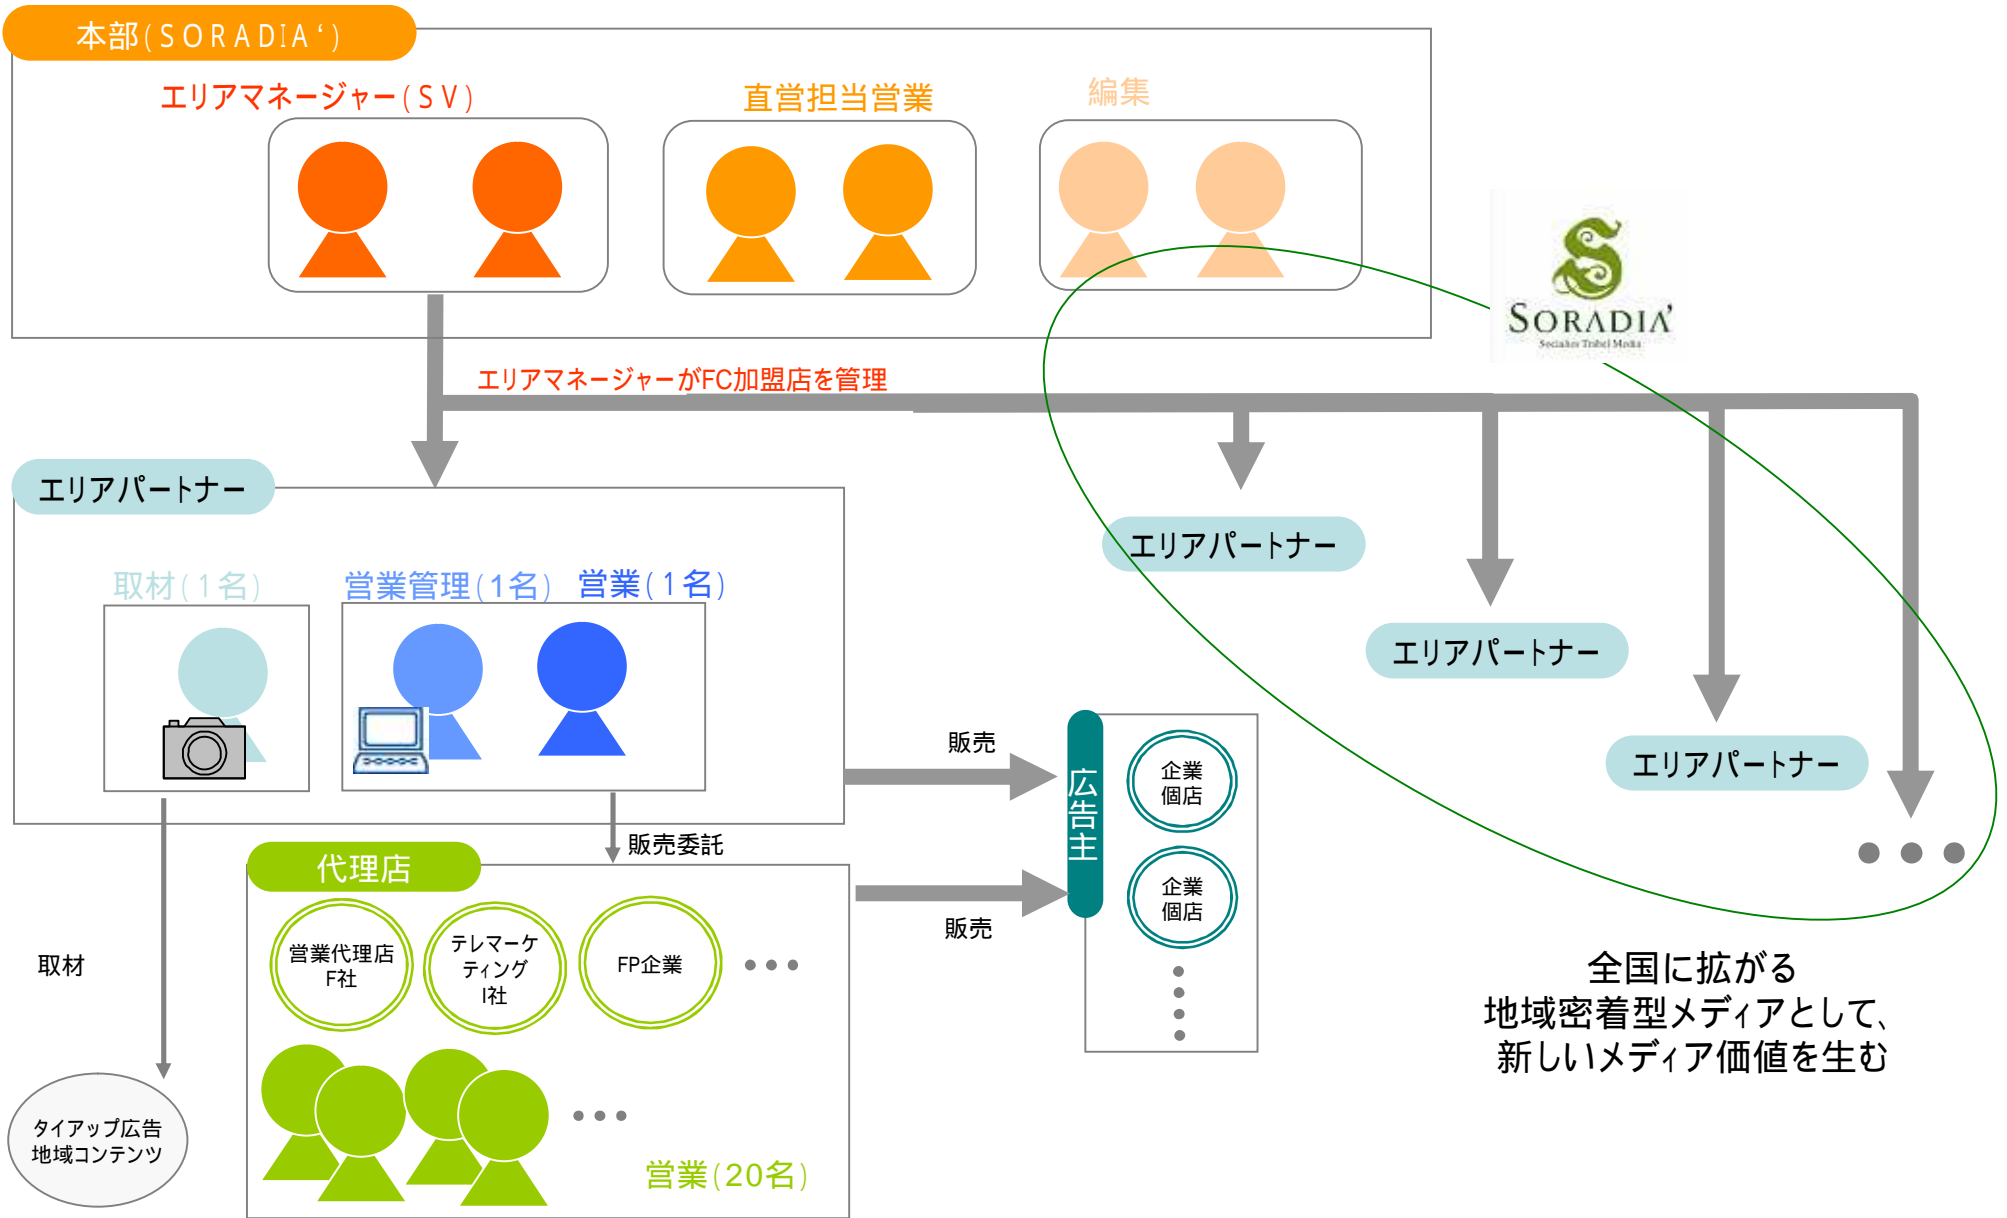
本部（SORADIA‘）

エリアマネージャー（SV）

直営担当営業

編集

SORADIA
Socialize Tribal Media

エリアマネージャーがFC加盟店を管理

エリアパートナー

取材（1名）

営業管理（1名）

営業（1名）

エリアパートナー

エリアパートナー

エリアパートナー

・・・

販売

広告主

企業
個店

企業
個店

販売委託

代理店

営業代理店
F社

テレマーケティング
I社

FP企業

・・・

販売

取材

タイアップ広告
地域コンテンツ

・・・

営業（20名）

全国に拡がる
地域密着型メディアとして、
新しいメディア価値を生む